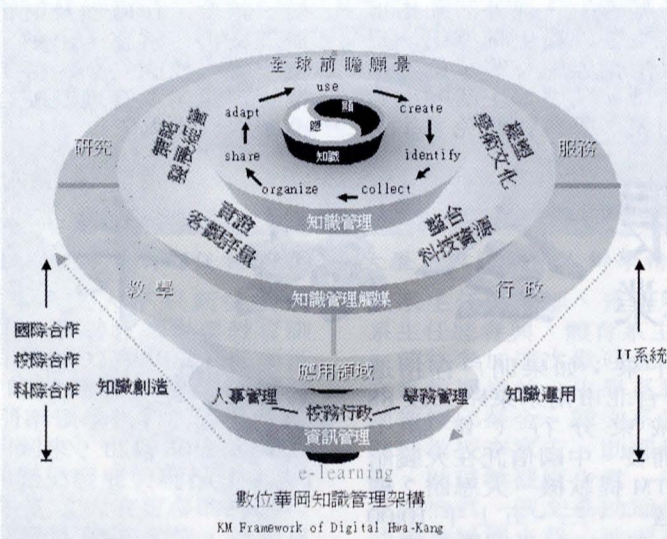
全球前瞻願景

use
create
identify
collect
organize
share
adapt

顯
隱
知識

開啟
發展
塑造
學術文化
資源
客觀評量
整合
科技資源

研究
服務
知識管理
教學
行政
知識管理觸媒

國際合作
校際合作
科際合作
知識創造
應用領域
人事管理
教務管理
校務行政
資訊管理
知識運用
IT系統
e-learning

數位華岡知識管理架構
KM Framework of Digital Hwa-Kang